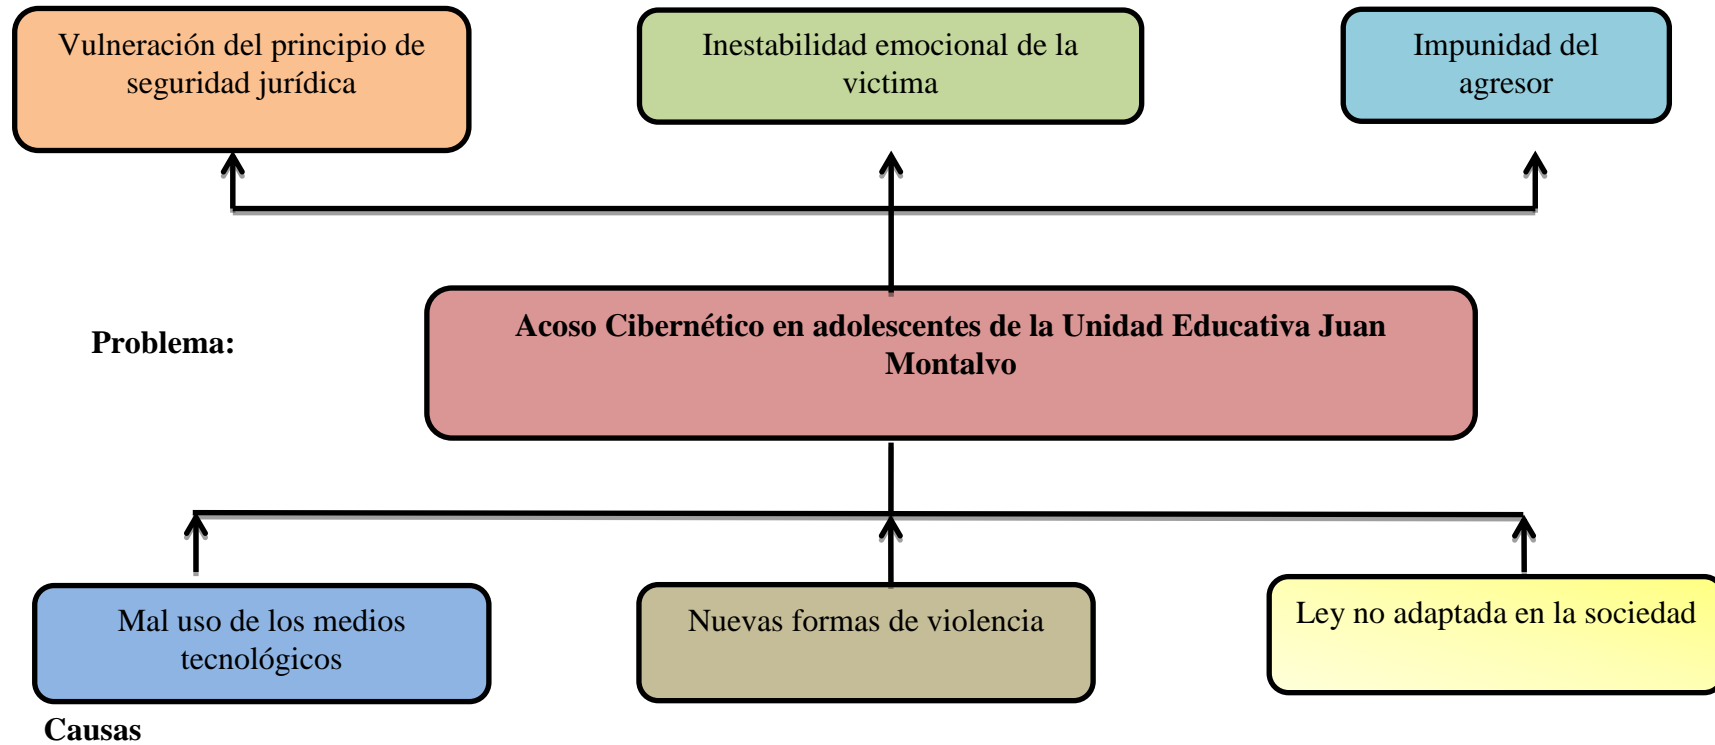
Vulneración del principio de seguridad jurídica

Inestabilidad emocional de la victima

Impunidad del agresor

Problema:

Acoso Cibernético en adolescentes de la Unidad Educativa Juan Montalvo

Mal uso de los medios tecnológicos

Nuevas formas de violencia

Ley no adaptada en la sociedad

Causas